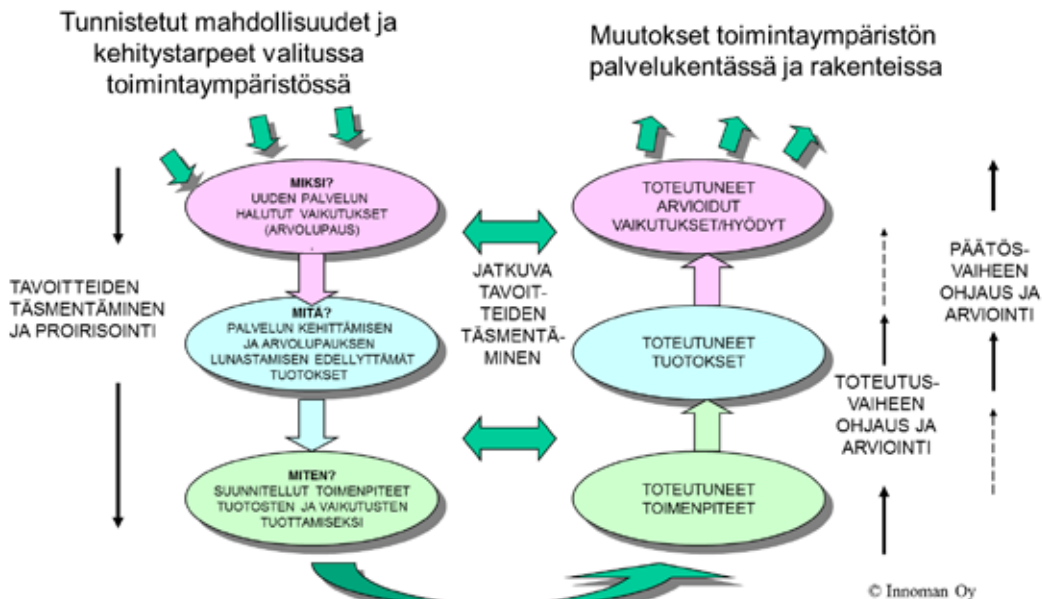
Tunnistetut mahdollisuudet ja kehitystarpeet valitussa toimintaympäristössä

Muutokset toimintaympäristön palvelukentässä ja rakenteissa

MIKSI?
UUDEN PALVELUN HALUTUT VAIKUTUKSET (ARVOLUPAUS)

TOTEUTUNEET ARVIOIDUT VAIKUTUKSET/HYÖDYT

TAVOITTEIDEN TÄSMENTÄMINEN JA PROIRISOINTI

JATKUVA TAVOIT-TEIDEN TÄSMENTÄ-MINEN

PÄÄTÖS-VAIHEEN OHJAUS JA ARVIOINTI

MITÄ?
PALVELUN KEHITTÄMISEN JA ARVOLUPAUKSEN LUNASTAMISEN EDELLYTTÄMÄT TUOTOKSET

TOTEUTUNEET TUOTOKSET

TOTEUTUS-VAIHEEN OHJAUS JA ARVIOINTI

MITEN?
SUUNNITELLUT TOIMENPITEET TUOTOSTEN JA VAIKUTUSTEN TUOTTAMISEKSI

TOTEUTUNEET TOIMENPITEET

© Innoman Oy